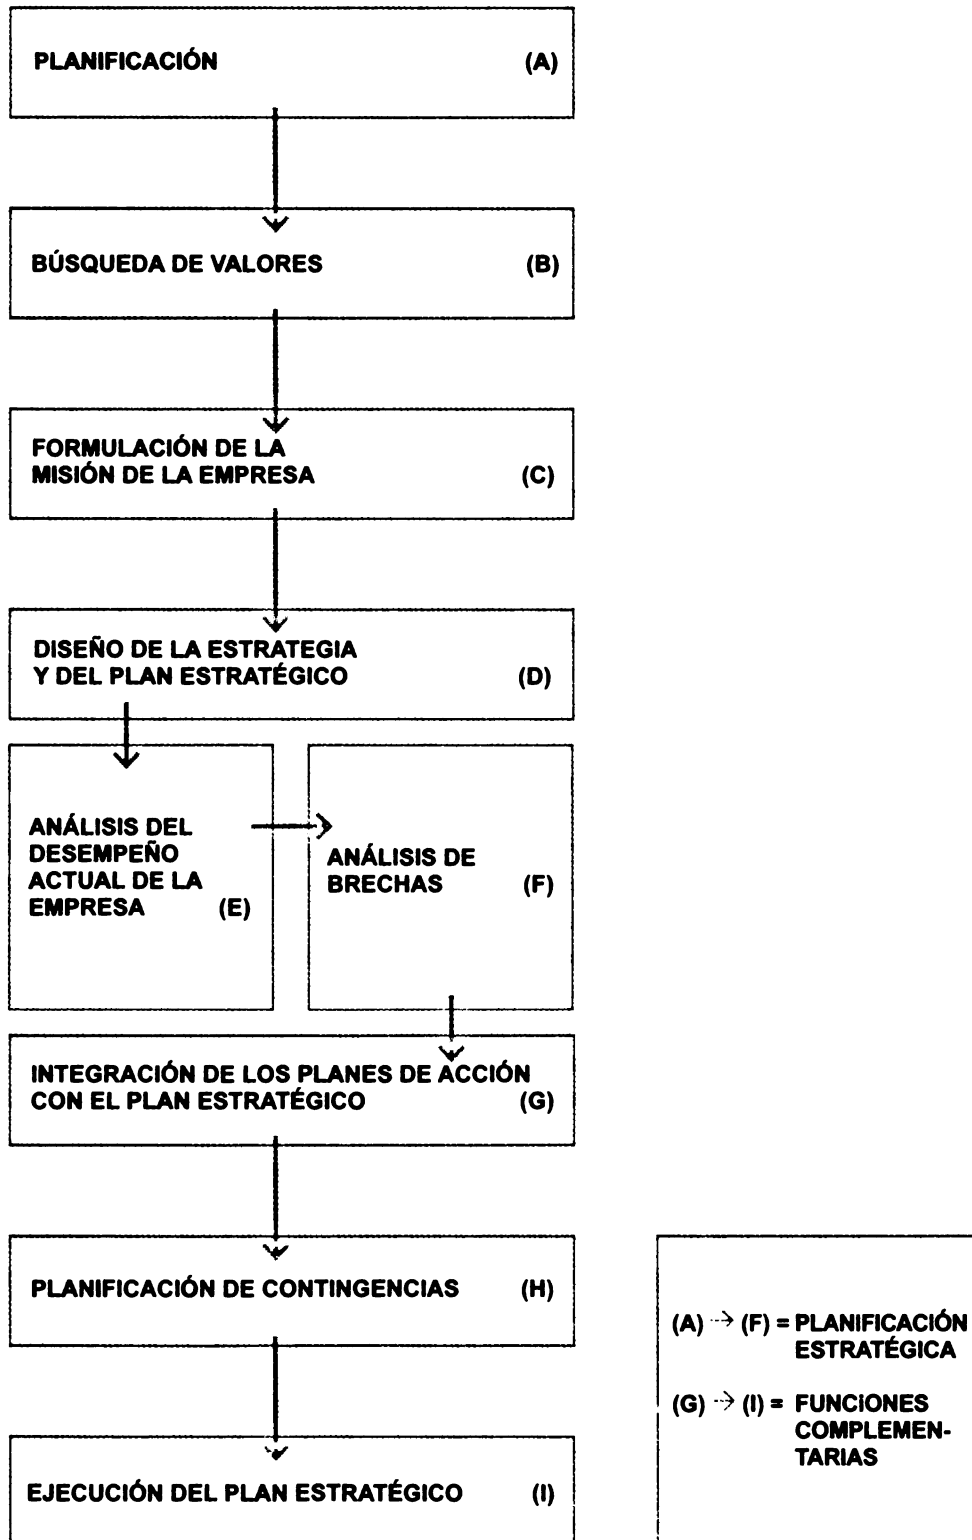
PLANIFICACIÓN (A)

BÚSQUEDA DE VALORES (B)

FORMULACIÓN DE LA MISIÓN DE LA EMPRESA (C)

DISEÑO DE LA ESTRATEGIA Y DEL PLAN ESTRATÉGICO (D)

ANÁLISIS DEL DESEMPEÑO ACTUAL DE LA EMPRESA (E)

ANÁLISIS DE BRECHAS (F)

INTEGRACIÓN DE LOS PLANES DE ACCIÓN CON EL PLAN ESTRATÉGICO (G)

PLANIFICACIÓN DE CONTINGENCIAS (H)

EJECUCIÓN DEL PLAN ESTRATÉGICO (I)

(A) $\rightarrow$ (F) = PLANIFICACIÓN ESTRATÉGICA

(G) $\rightarrow$ (I) = FUNCIONES COMPLEMENTARIAS